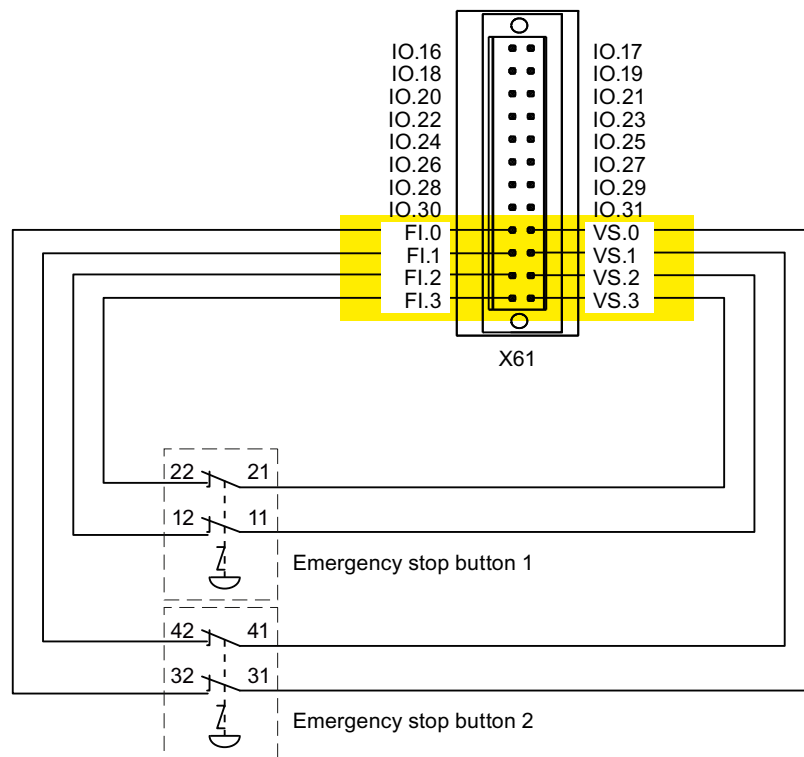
IO.16 IO.17
IO.18 IO.19
IO.20 IO.21
IO.22 IO.23
IO.24 IO.25
IO.26 IO.27
IO.28 IO.29
IO.30 IO.31
FI.0 VS.0
FI.1 VS.1
FI.2 VS.2
FI.3 VS.3

X61

22 21
12 11
Emergency stop button 1

42 41
32 31
Emergency stop button 2